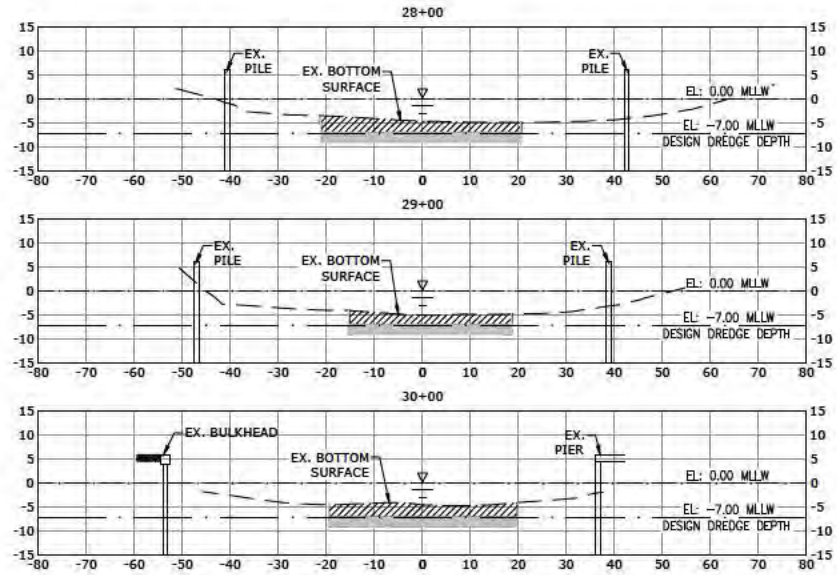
28+00

15
10
5
0
-5
-10
-15

EX. PILE
EX. BOTTOM SURFACE
EX. PILE
EL: 0.00 MLLW
EL: -7.00 MLLW
DESIGN DREDGE DEPTH

15
10
5
0
-5
-10
-15

-80 -70 -60 -50 -40 -30 -20 -10 0 10 20 30 40 50 60 70 80

29+00

15
10
5
0
-5
-10
-15

EX. PILE
EX. BOTTOM SURFACE
EX. PILE
EL: 0.00 MLLW
EL: -7.00 MLLW
DESIGN DREDGE DEPTH

15
10
5
0
-5
-10
-15

-80 -70 -60 -50 -40 -30 -20 -10 0 10 20 30 40 50 60 70 80

30+00

15
10
5
0
-5
-10
-15

EX. BULKHEAD
EX. BOTTOM SURFACE
EX. PIER
EL: 0.00 MLLW
EL: -7.00 MLLW
DESIGN DREDGE DEPTH

15
10
5
0
-5
-10
-15

-80 -70 -60 -50 -40 -30 -20 -10 0 10 20 30 40 50 60 70 80